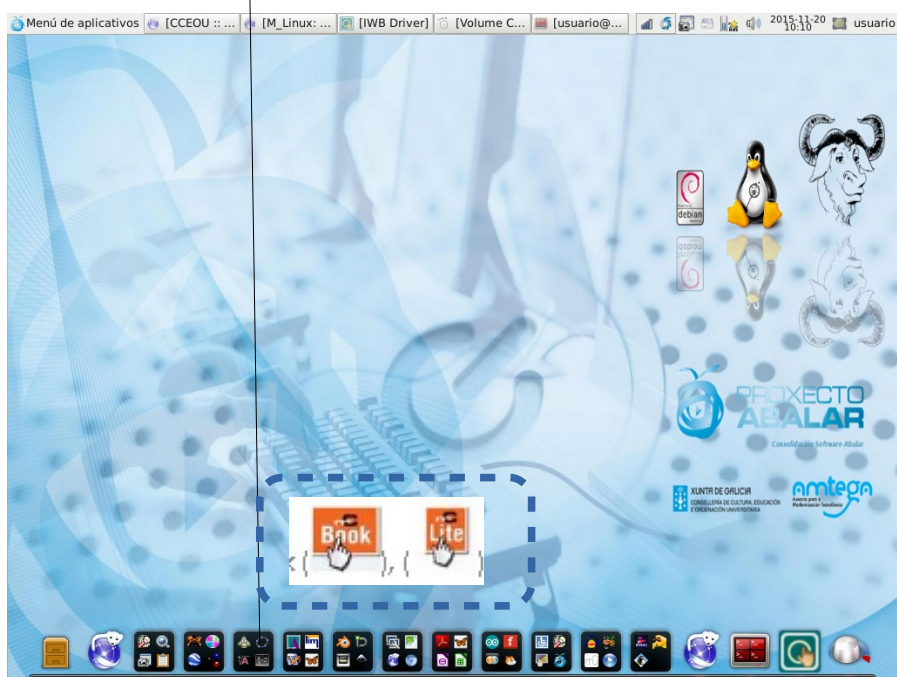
Menú de aplicativos [CCEOU :: ... [M_Linux: ... [IWB Driver] [Volume C... [usuario@... 2015-11-20 10:10 usuario

debian

PROXECTO ABALAR
Consolidación Software Abalar

XUNTA DE GALICIA
CONSELLERÍA DE CULTURA, EDUCACIÓN E ORDENACIÓN UNIVERSITARIA

amtega
Axencia para a Modernización Tecnolóxica

( Book ), ( Lite )